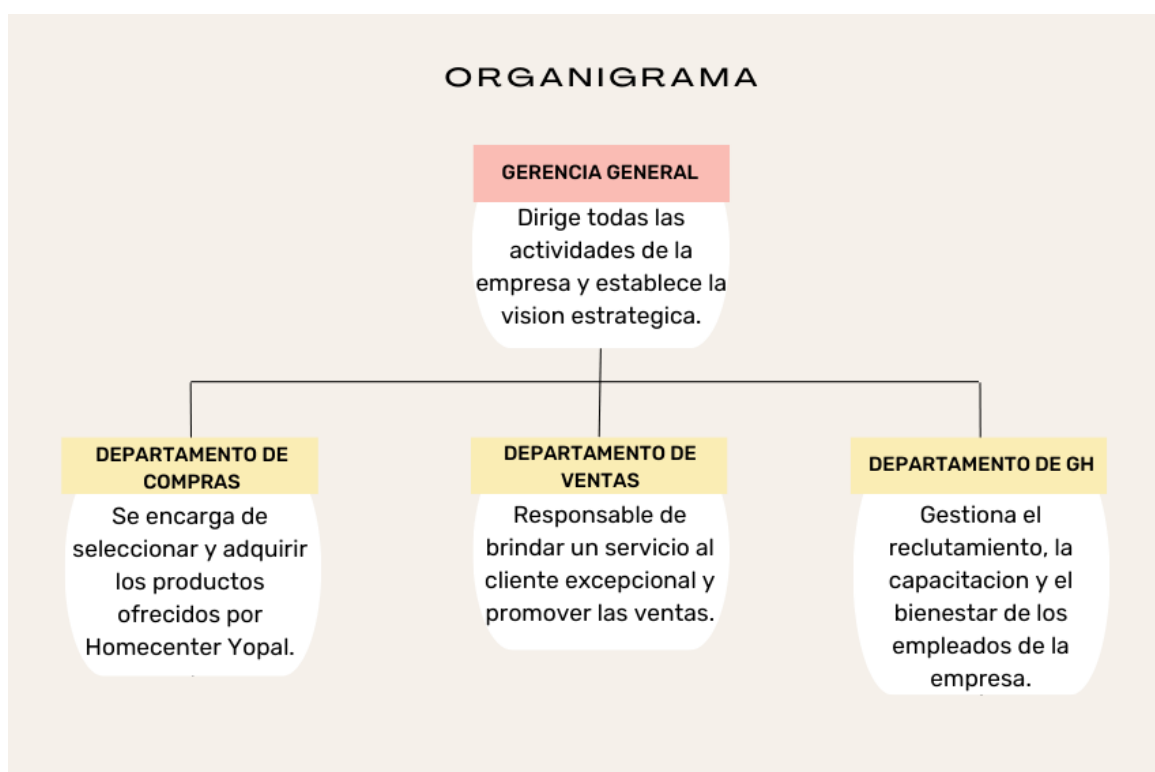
ORGANIGRAMA

GERENCIA GENERAL

Dirige todas las actividades de la empresa y establece la vision estrategica.

DEPARTAMENTO DE COMPRAS

Se encarga de seleccionar y adquirir los productos ofrecidos por Homecenter Yopal.

DEPARTAMENTO DE VENTAS

Responsable de brindar un servicio al cliente excepcional y promover las ventas.

DEPARTAMENTO DE GH

Gestiona el reclutamiento, la capacitacion y el bienestar de los empleados de la empresa.